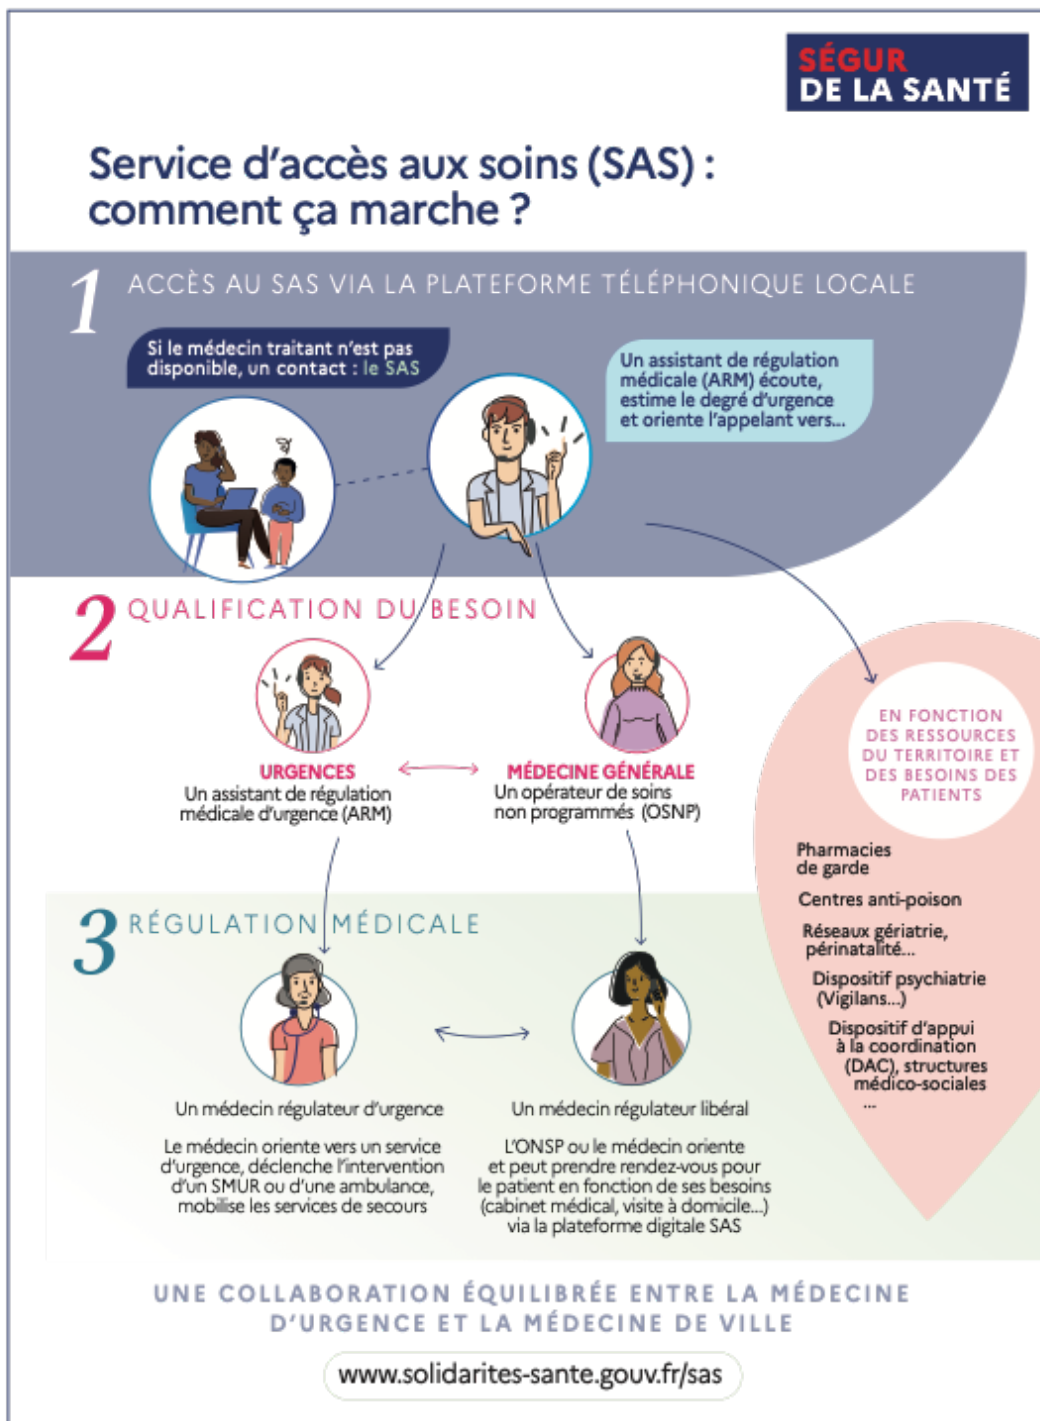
SÉGUR DE LA SANTÉ

Service d'accès aux soins (SAS) : comment ça marche ?

1 ACCÈS AU SAS VIA LA PLATEFORME TÉLÉPHONIQUE LOCALE

Si le médecin traitant n'est pas disponible, un contact : le SAS

Un assistant de régulation médicale (ARM) écoute, estime le degré d'urgence et oriente l'appelant vers...

2 QUALIFICATION DU BESOIN

URGENCES
Un assistant de régulation médicale d'urgence (ARM)

MÉDECINE GÉNÉRALE
Un opérateur de soins non programmés (OSNP)

EN FONCTION DES RESSOURCES DU TERRITOIRE ET DES BESOINS DES PATIENTS

Pharmacies de garde

Centres anti-poison

Réseaux gériatrie, périnatalité...

Dispositif psychiatrie (Vigilans...)

Dispositif d'appui à la coordination (DAC), structures médico-sociales
...

3 RÉGULATION MÉDICALE

Un médecin régulateur d'urgence

Le médecin oriente vers un service d'urgence, déclenche l'intervention d'un SMUR ou d'une ambulance, mobilise les services de secours

Un médecin régulateur libéral

L'ONSP ou le médecin oriente et peut prendre rendez-vous pour le patient en fonction de ses besoins (cabinet médical, visite à domicile...) via la plateforme digitale SAS

UNE COLLABORATION ÉQUILIBRÉE ENTRE LA MÉDECINE D'URGENCE ET LA MÉDECINE DE VILLE

www.solidarites-sante.gouv.fr/sas